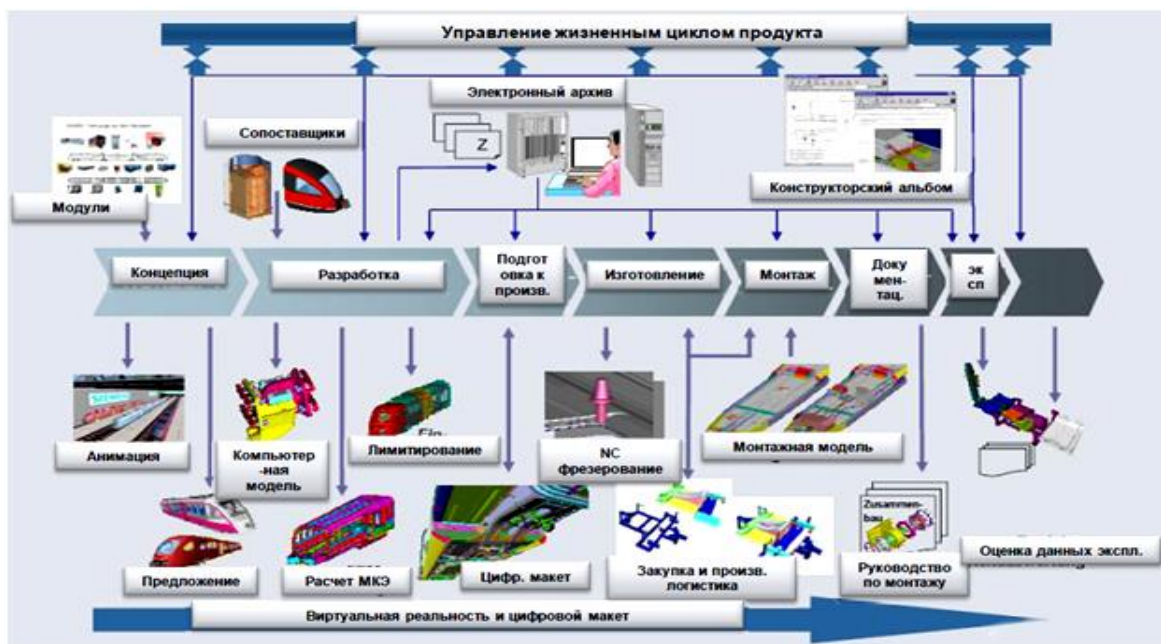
Управление жизненным циклом продукта

Электронный архив

Сопоставщики

Модули

Конструкторский альбом

Концепция

Разработка

Подготовка к произв.

Изготовление

Монтаж

Документац.

эксп

Анимация

Компьютерная модель

Лимитирование

NC фрезерование

Монтажная модель

Предложение

Расчет МКЭ

Цифр. макет

Закупка и произв. логистика

Zusammenbau

Руководство по монтажу

Оценка данных экспл.

Виртуальная реальность и цифровой макет